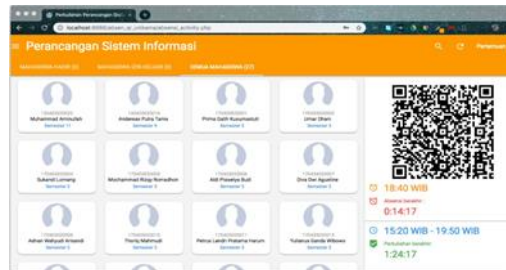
Perancangan Sistem Informasi

MAHASISWA HADIR (0)

MAHASISWA IZIN/SAKIT (0)

SEMUA MAHASISWA (27)

Muhammad Amirullah
Semester 11

Andeswan Prayoga Tantra
Semester 9

Prima Sakti Kusumastuti
Semester 5

Umar Sharir
Semester 5

Sukamil Lumang
Semester 5

Mohammad Rizqy Romadhon
Semester 5

Adi Prasetyo Budi
Semester 5

Dina Dwi Agustine
Semester 5

Adnan Wahyudi Ansandi
Semester 5

Thoriq Mahmudi
Semester 5

Petrus Landri Pratama Harum
Semester 5

Yulianus Genda Wibowo
Semester 5

18:40 WIB

Absensi Berakhir

0:14:17

15:20 WIB - 19:50 WIB

Perkuliahan Berakhir

1:24:17